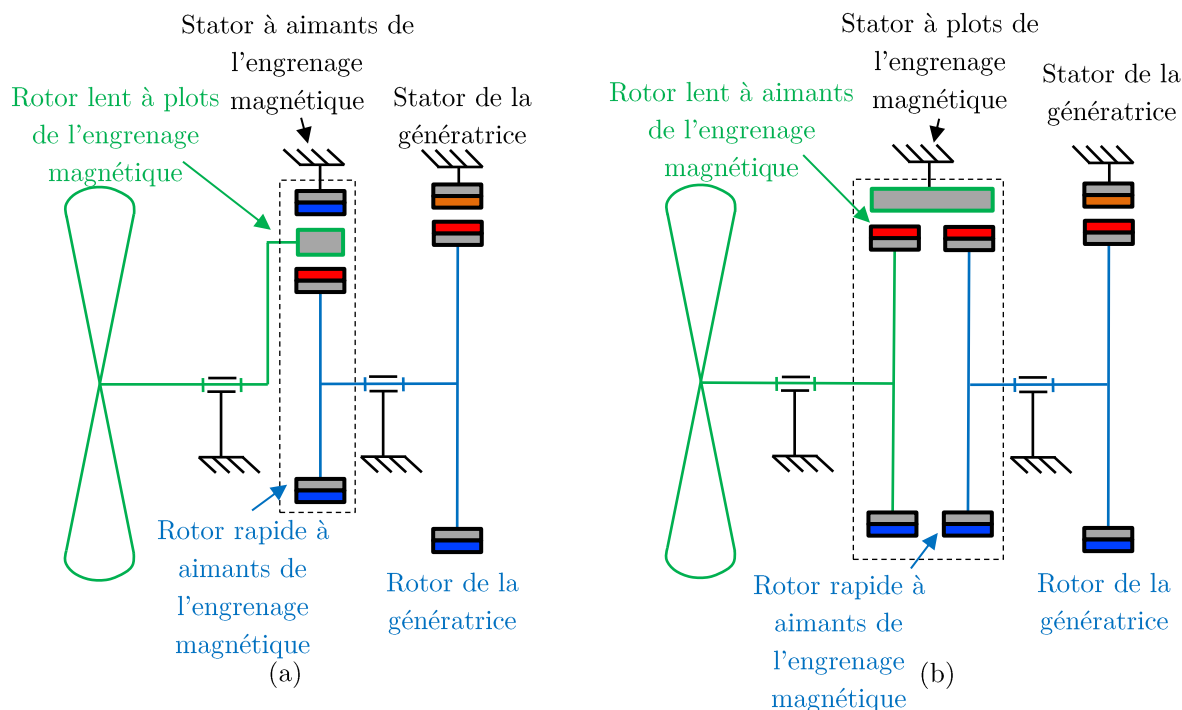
Stator à aimants de l'engrenage magnétique

Rotor lent à plots de l'engrenage magnétique

Stator de la génératrice

Rotor rapide à aimants de l'engrenage magnétique

Rotor de la génératrice

(a)

Stator à plots de l'engrenage magnétique

Rotor lent à aimants de l'engrenage magnétique

Stator de la génératrice

Rotor rapide à aimants de l'engrenage magnétique

Rotor de la génératrice

(b)